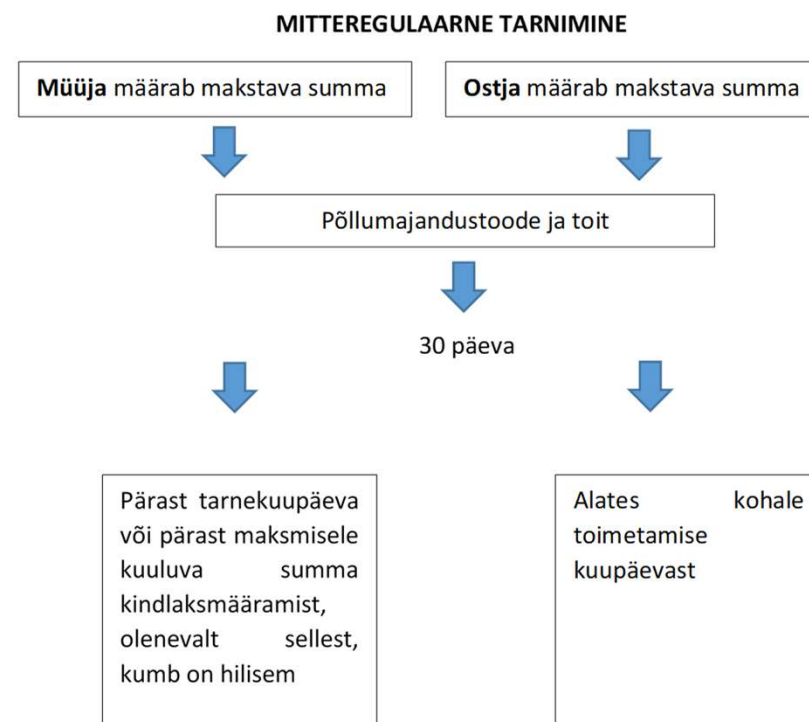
MITTEREGULAARNE TARNIMINE

**Müüja** määrab makstava summa

**Ostja** määrab makstava summa

Põllumajandustoode ja toit

30 päeva

Pärast tarnekuupäeva või pärast maksmisele kuuluva summa kindlaksmääramist, olenevalt sellest, kumb on hilisem

Alates kohale toimetamise kuupäevast